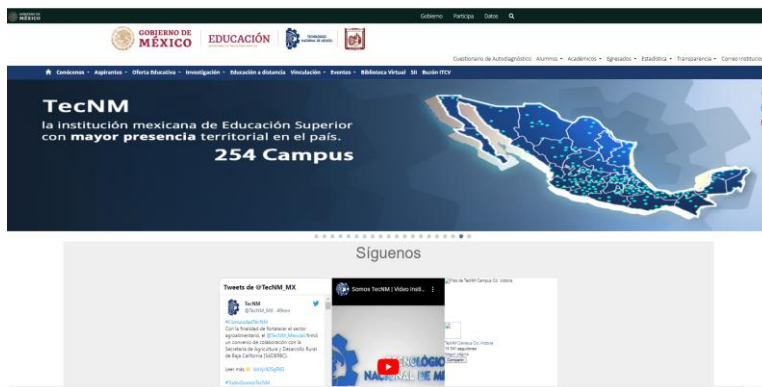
GOBIERNO DE MÉXICO

Gobierno Participa Datos

GOBIERNO DE MÉXICO EDUCACIÓN

Cuestionario de Autodiagnóstico Alumnos Académicos Egresados Estadística Transparencia Correo Institucional

Conócenos Aspirantes Oferta Educativa Investigación Educación a distancia Vinculación Eventos Biblioteca Virtual SII Buzón ITCV

TecNM
la institución mexicana de Educación Superior con mayor presencia territorial en el país.
254 Campus

Síguenos

Tweets de @TecNM_MX

TecNM
@TecNM_MX

#ComunidadTecNM
Con la finalidad de fortalecer el sector agroalimentario, el @TecNM_Mexicali firmó un convenio de colaboración con la Secretaría de Agricultura y Desarrollo Rural de Baja California (SADERBC).

Leer más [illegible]

#TodosSomosTecNM

Somos TecNM | Video Insti...

TECNOLÓGICO NACIONAL DE MÉ

Foto de TecNM Campus Cd. Victoria

TecNM Campus Cd. Victoria
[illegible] seguidores
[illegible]
Compartir